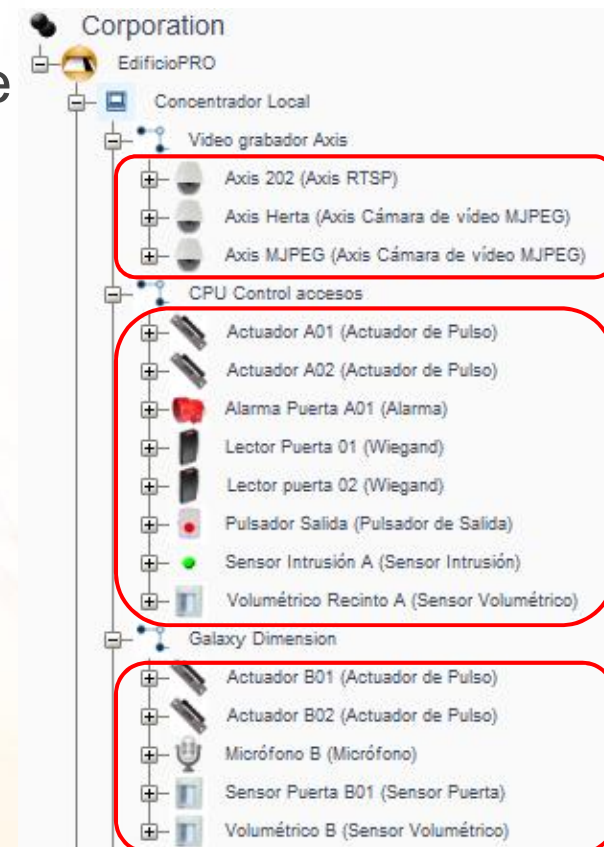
Corporation
EdificioPRO
Concentrador Local
Video grabador Axis
Axis 202 (Axis RTSP)
Axis Herta (Axis Cámara de vídeo MJPEG)
Axis MJPEG (Axis Cámara de vídeo MJPEG)
CPU Control accesos
Actuador A01 (Actuador de Pulso)
Actuador A02 (Actuador de Pulso)
Alarma Puerta A01 (Alarma)
Lector Puerta 01 (Wiegand)
Lector puerta 02 (Wiegand)
Pulsador Salida (Pulsador de Salida)
Sensor Intrusión A (Sensor Intrusión)
Volumétrico Recinto A (Sensor Volumétrico)
Galaxy Dimension
Actuador B01 (Actuador de Pulso)
Actuador B02 (Actuador de Pulso)
Micrófono B (Micrófono)
Sensor Puerta B01 (Sensor Puerta)
Volumétrico B (Sensor Volumétrico)